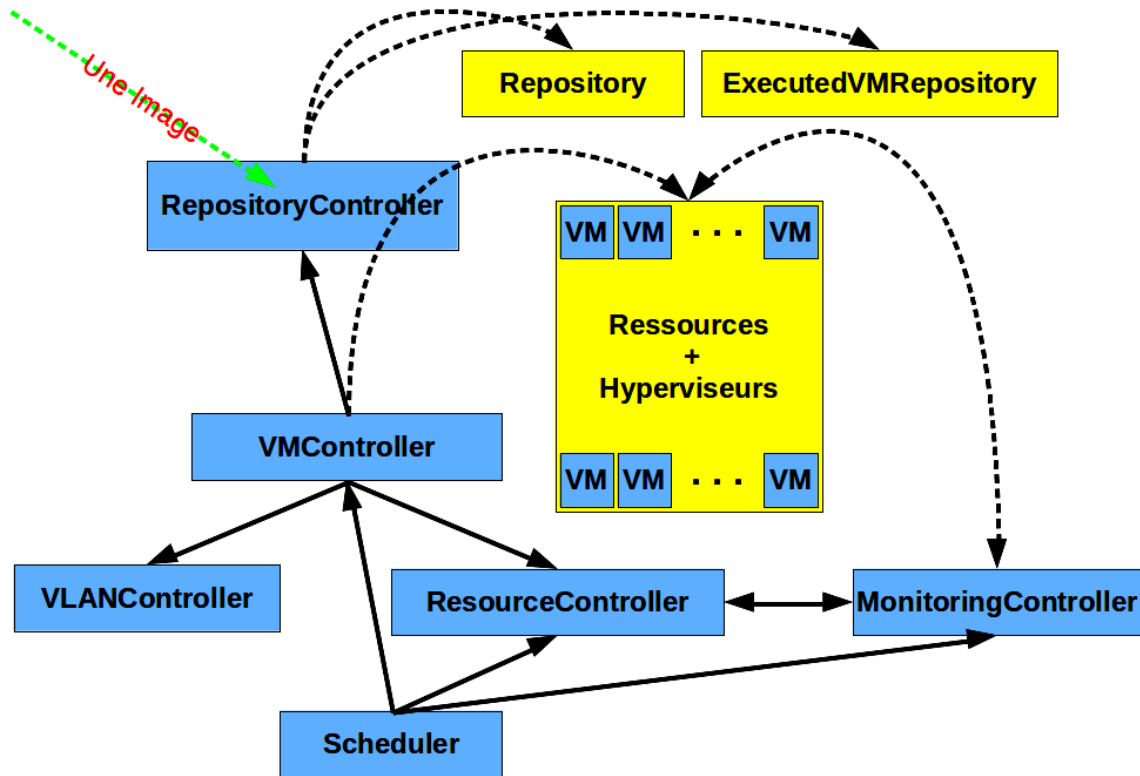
Une Image

Repository

ExecutedVMRepository

RepositoryController

VM VM . . . VM

Ressources + Hyperviseurs

VM VM . . . VM

VMController

VLANController

ResourceController

MonitoringController

Scheduler